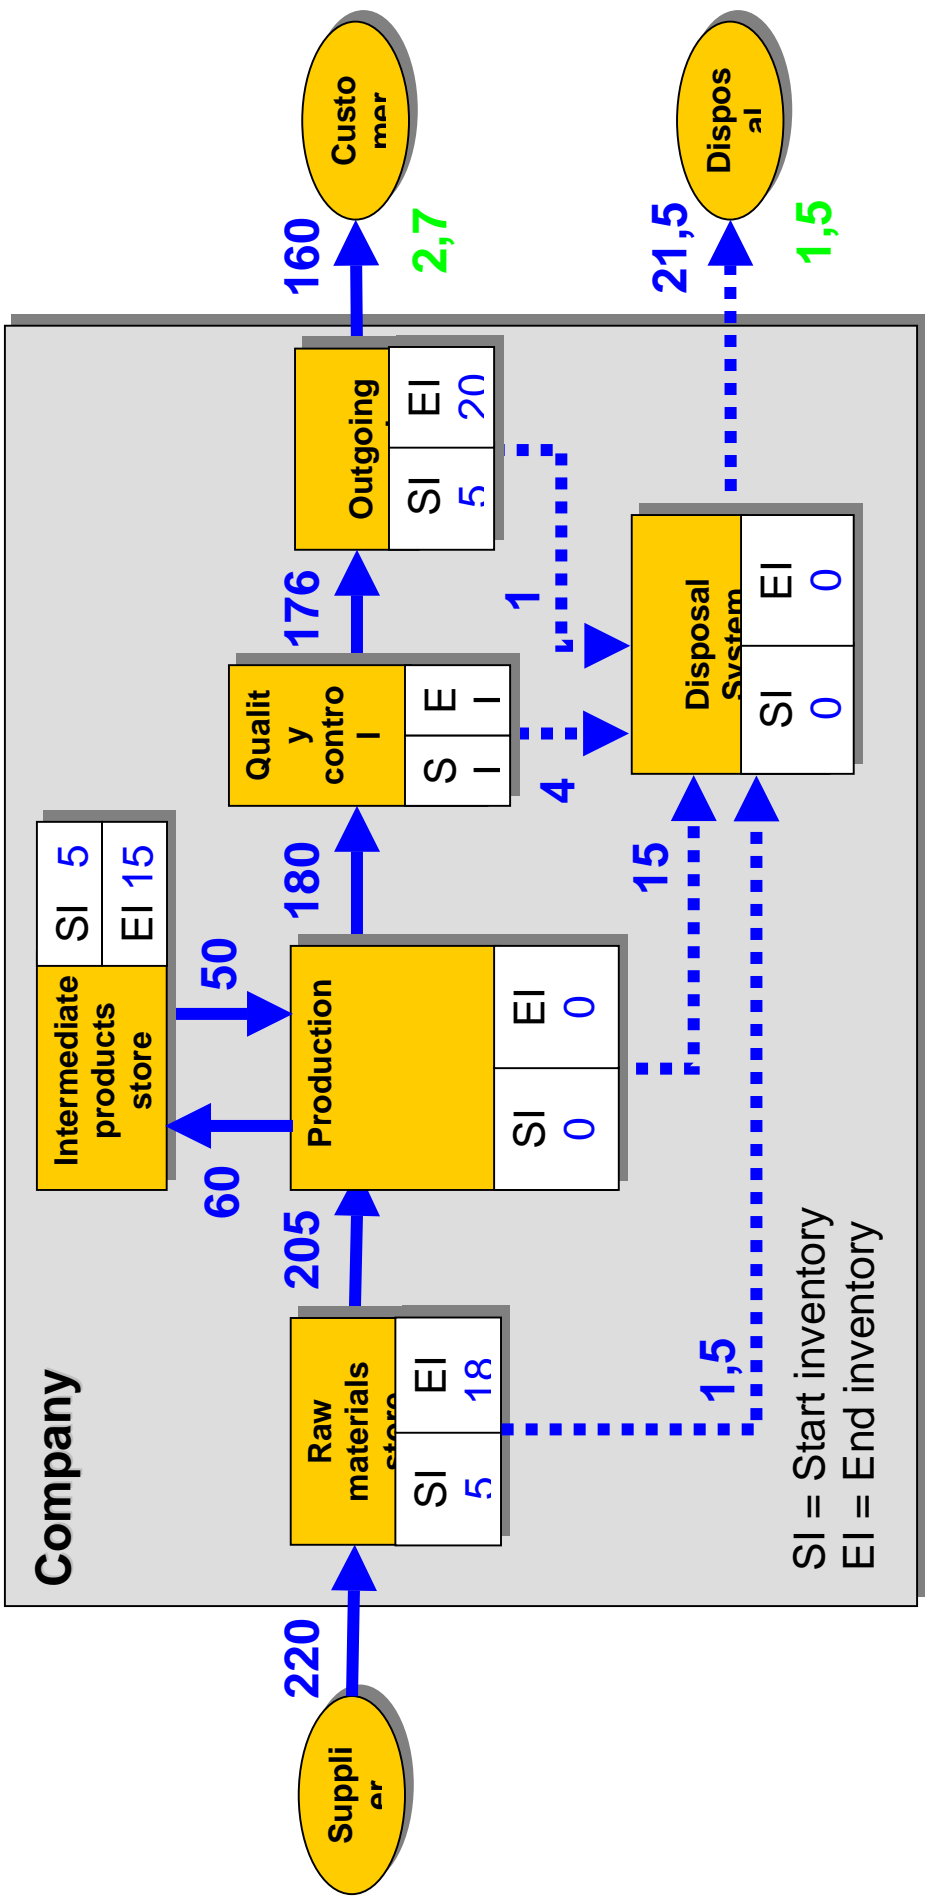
Company

Suppli er

220

Raw materials store

SI 5

EI 18

205

Production

SI 0

EI 0

60

50

Intermediate products store

SI 5

EI 15

180

Qualit y contro l

S I

E I

4

176

Outgoing

SI 5

EI 20

1

160

Custo mer

2,7

Disposal System

SI 0

EI 0

15

1,5

21,5

Dispos al

1,5

SI = Start inventory
EI = End inventory